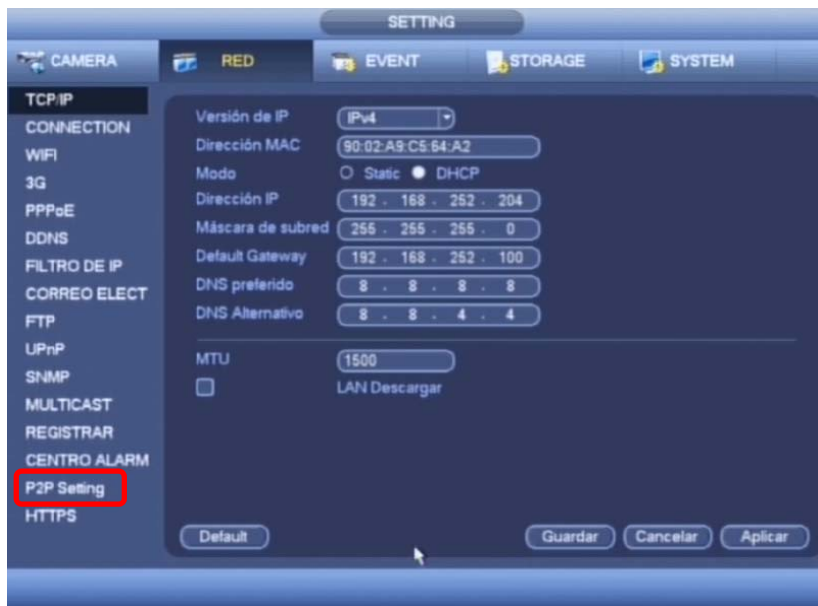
SETTING

CAMERA
RED
EVENT
STORAGE
SYSTEM

TCP/IP
CONNECTION
WIFI
3G
PPPoE
DDNS
FILTRO DE IP
CORREO ELECT
FTP
UPnP
SNMP
MULTICAST
REGISTRAR
CENTRO ALARM
P2P Setting
HTTPS

Versión de IP IPv4
Dirección MAC 90:02:A9:C5:64:A2
Modo Static DHCP
Dirección IP 192 . 168 . 252 . 204
Máscara de subred 255 . 255 . 255 . 0
Default Gateway 192 . 168 . 252 . 100
DNS preferido 8 . 8 . 8 . 8
DNS Alternativo 8 . 8 . 4 . 4

MTU 1500
LAN Descargar

Default
Guardar
Cancelar
Aplicar